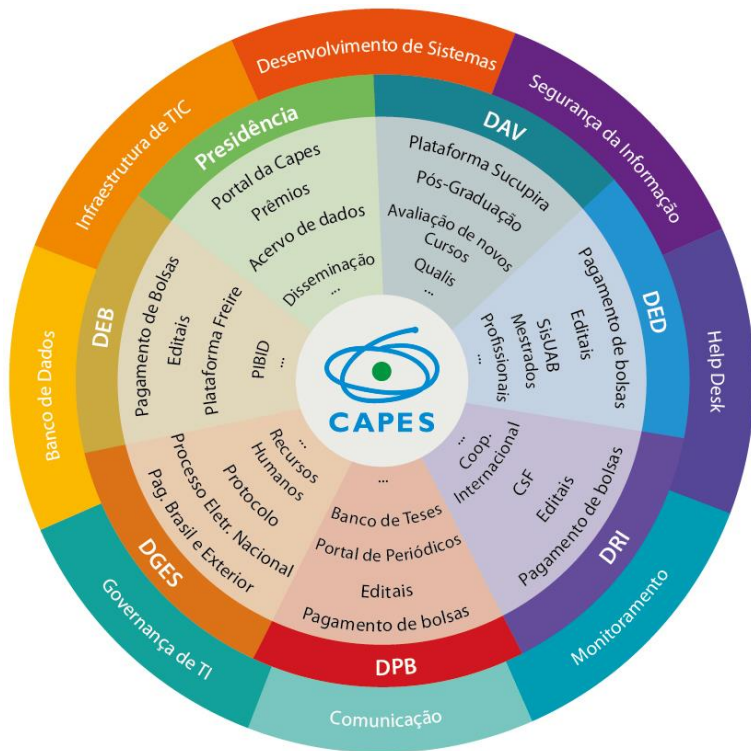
Desenvolvimento de Sistemas
Segurança da Informação
Help Desk
Monitoramento
Comunicação
Governança de TI
Banco de Dados
Infraestrutura de TIC

Presidência
Portal da Capes
Prêmios
Acervo de dados
Disseminação
...

DAV
Plataforma Sucupira
Pós-Graduação
Avaliação de novos Cursos
Qualis
...

DED
Pagamento de bolsas
Editais
SisUAB
Mestrados Profissionais
...

DRI
Pagamento de bolsas
Editais
CsF
Coop. Internacional
...

DPB
...
Banco de Teses
Portal de Periódicos
Editais
Pagamento de bolsas

DGES
...
Recursos Humanos
Protocolo
Processo Eletr. Nacional
Pag. Brasil e Exterior

DEB
Pagamento de Bolsas
Editais
Plataforma Freire
PIBID
...

CAPES